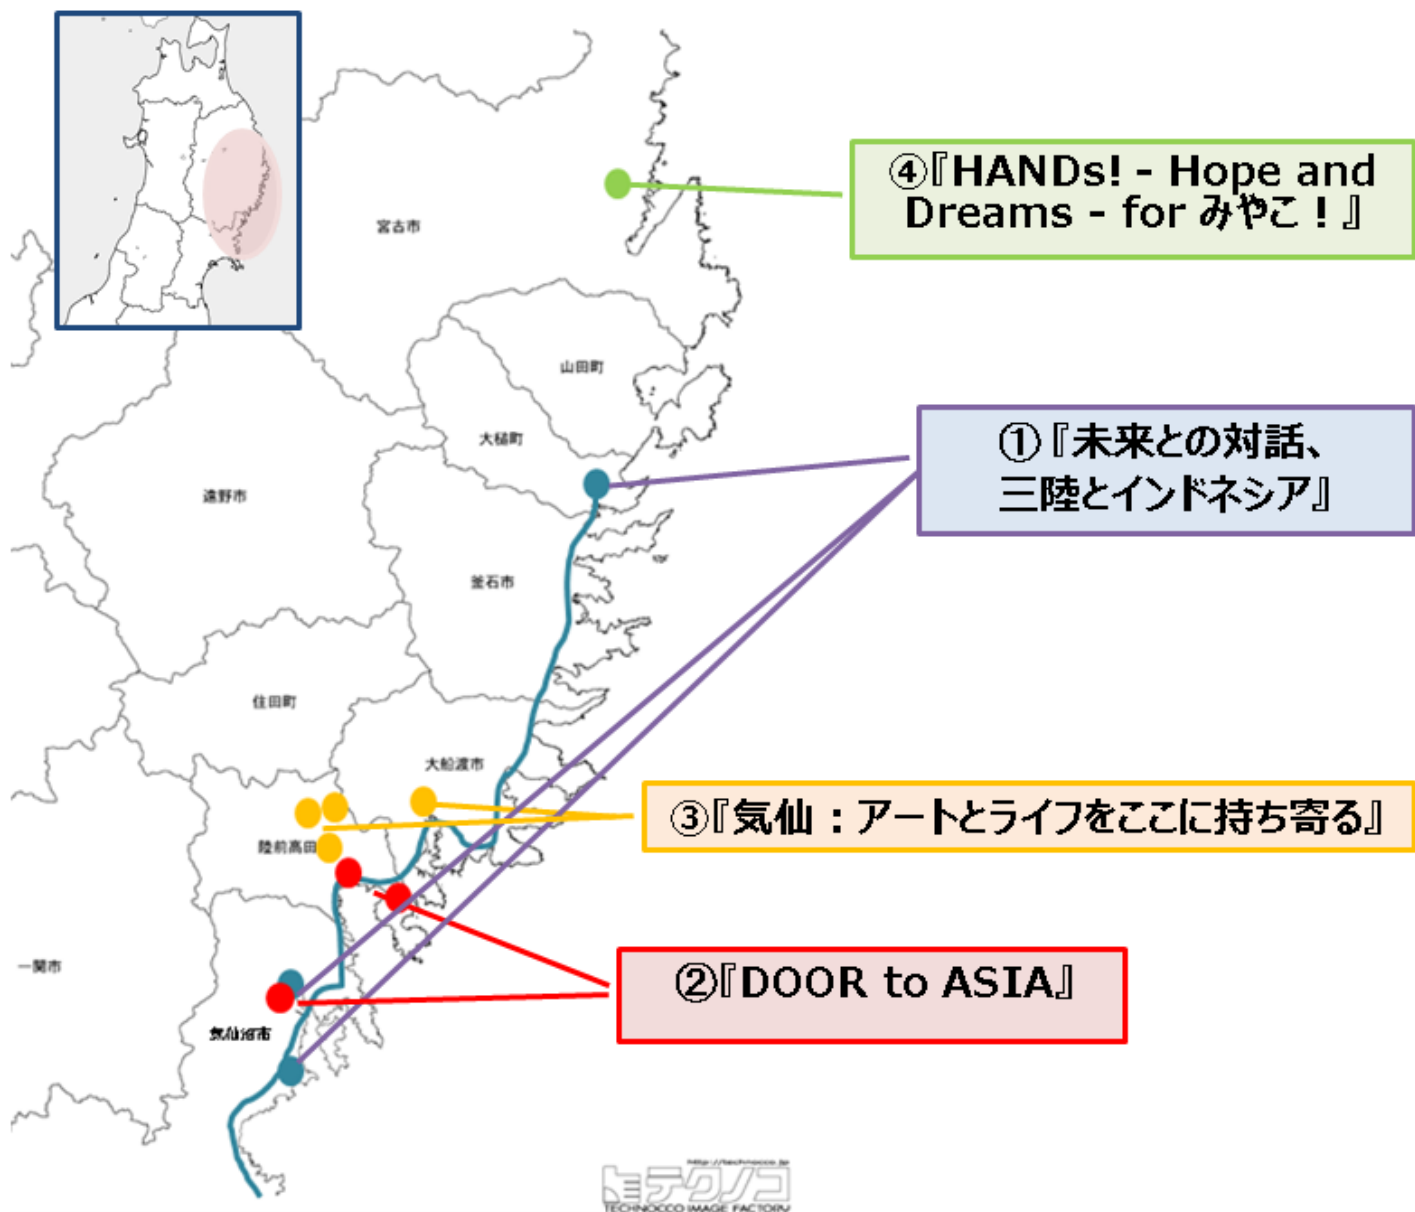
④『HANDs! - Hope and Dreams - for みやこ！』

宮古市

山田町

大槌町

①『未来との対話、三陸とインドネシア』

遠野市

釜石市

住田町

大船渡市

③『気仙：アートとライフをここに持ち寄る』

陸前高田市

②『DOOR to ASIA』

一関市

気仙沼市

http://technocco.jp
テクノコ
TECHNOCCO IMAGE FACTORY